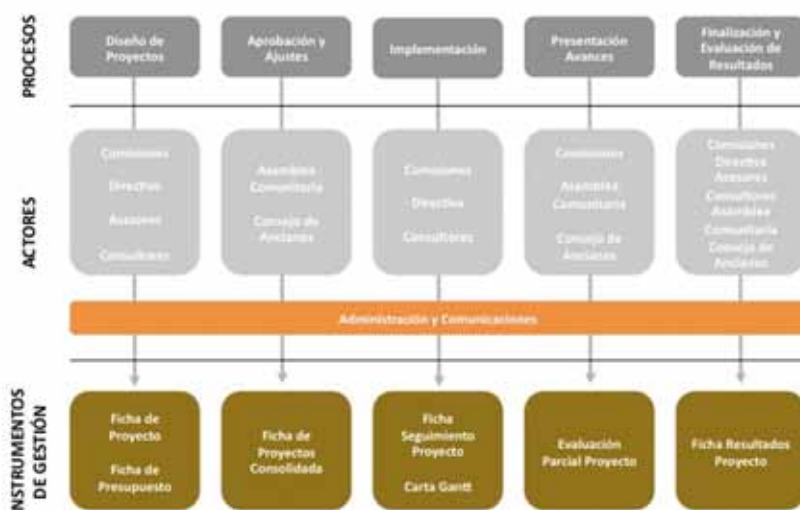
PROCESOS

Diseño de Proyectos

Aprobación y Ajustes

Implementación

Presentación Avances

Finalización y Evaluación de Resultados

ACTORES

Comisiones

Directiva

Asesores

Consultores

Asamblea Comunitaria

Consejo de Ancianos

Comisiones

Directiva

Consultores

Comisiones

Asamblea Comunitaria

Consejo de Ancianos

Comisiones

Directiva

Asesores

Consultores

Asamblea Comunitaria

Consejo de Ancianos

Administración y Comunicaciones

INSTRUMENTOS DE GESTIÓN

Ficha de Proyecto

Ficha de Presupuesto

Ficha de Proyectos Consolidada

Ficha Seguimiento Proyecto

Carta Gantt

Evaluación Parcial Proyecto

Ficha Resultados Proyecto